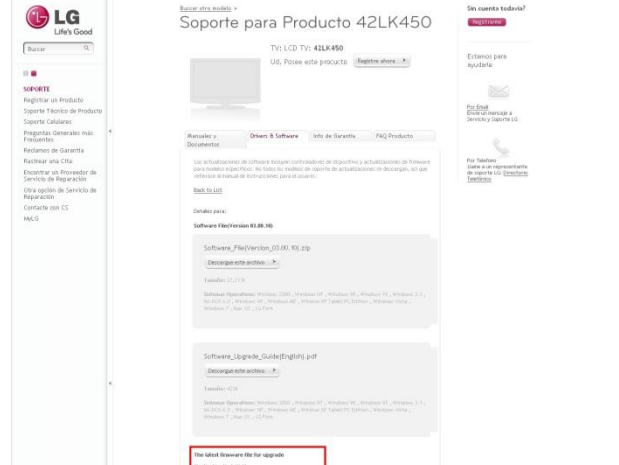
LG
Life's Good

Buscar

SOPORTE
Registrar un Producto
Soporte Técnico de Producto
Soporte Celulares
Preguntas Generales más Frecuentes
Reclamos de Garantía
Rastrear una Cita
Encontrar un Proveedor de Servicio de Reparación
Otra opción de Servicio de Reparación
Contacte con CS
MyLG

Buscar otro modelo >
Soporte para Producto 42LK450

TV: LCD TV: 42LK450
Ud. Posee este producto  Registre ahora

Manuales y Documentos | Drivers & Software | Info de Garantía | FAQ Producto

Las actualizaciones de software incluyen controladores de dispositivo y actualizaciones de firmware para modelos específicos. No todos los modelos de soporte de actualizaciones se descargan, así que refiérase al manual de instrucciones para el usuario.

Back to List

Detalles para:

Software File(Version 03.00.10)

Software_File(Version_03.00.10).zip

Descargue este archivo

Tamaño: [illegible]

Sistemas Operativos: Windows 2000 , Windows NT , Windows 98 , Windows 95 , Windows 3.1 , MS-DOS 6.2 , Windows ME , Windows XP Tablet PC Edition , Windows Vista , Windows 7 , Mac OS , LG Pack

Software_Upgrade_Guide(English).pdf

Descargue este archivo

Tamaño: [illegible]

Sistemas Operativos: Windows 2000 , Windows NT , Windows 98 , Windows 95 , Windows 3.1 , MS-DOS 6.2 , Windows ME , Windows XP Tablet PC Edition , Windows Vista , Windows 7 , Mac OS , LG Pack

The latest firmware file for upgrade
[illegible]

Sin cuenta todavía?
Regístrese

Estamos para ayudarle

Por Email
Envíe un mensaje a Servicio y Soporte LG.

Por Teléfono
Llame a un representante de soporte LG. Directorio Telefónico